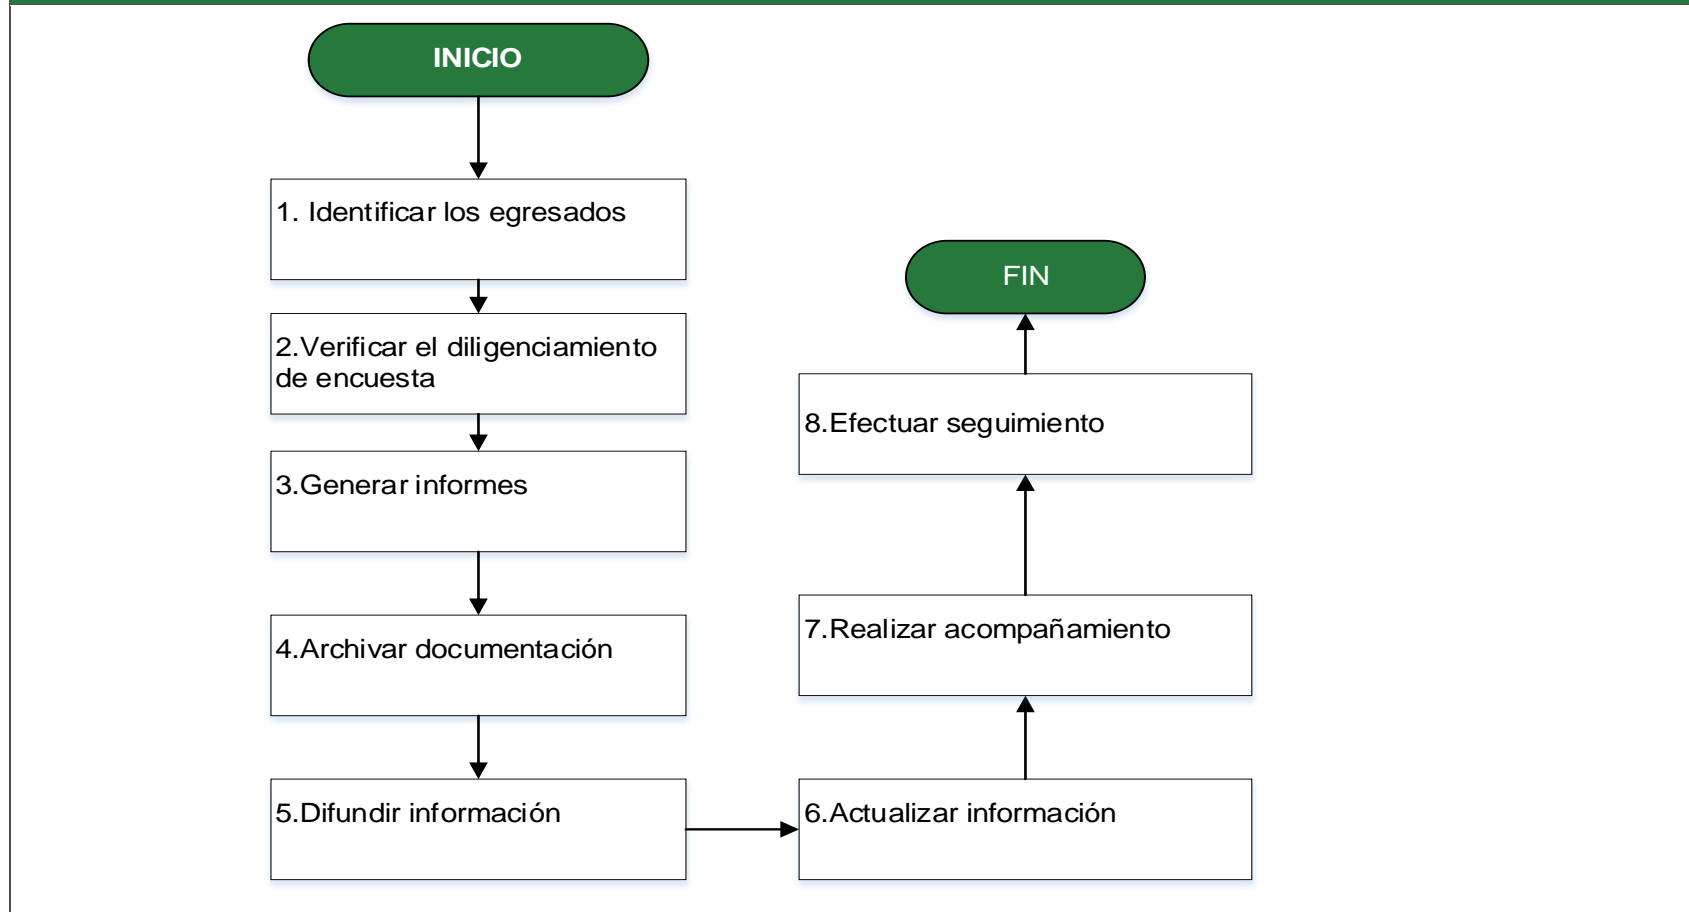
INICIO

1. Identificar los egresados

2.Verificar el diligenciamiento de encuesta

3.Generar informes

4.Archivar documentación

5.Difundir información

6.Actualizar información

7.Realizar acompañamiento

8.Efectuar seguimiento

FIN